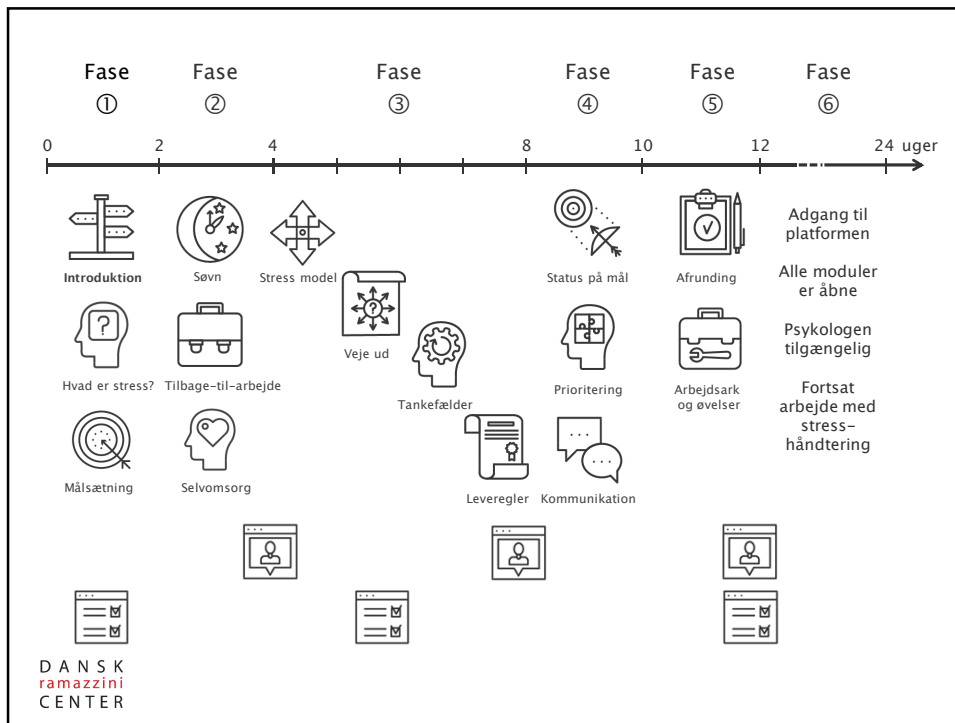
Fase ①    Fase ②    Fase ③    Fase ④    Fase ⑤    Fase ⑥

0    2    4    8    10    12    24 uger

Introduktion
Hvad er stress?
Målsætning

Søvn
Tilbage-til-arbejde
Selvomsorg

Stress model
Veje ud
Tankefælder
Leveregler

Status på mål
Prioritering
Kommunikation

Afrunding
Arbejdsark og øvelser

Adgang til platformen

Alle moduler er åbne

Psykologen tilgængelig

Fortsat arbejde med stress-håndtering

DANSK
ramazzini
CENTER